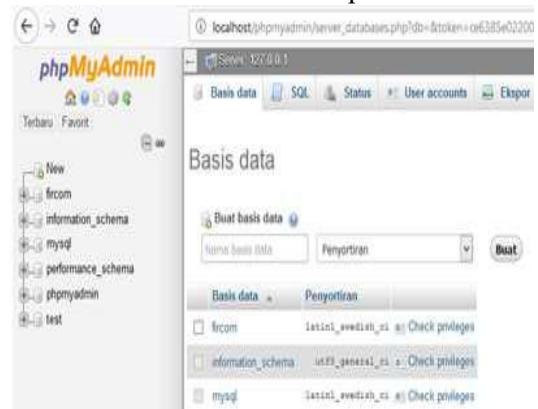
localhost/phpmyadmin/server_databases.php?db=&token=ce6385e02200

phpMyAdmin

Terbaru Favorit

New
fircom
information_schema
mysql
performance_schema
phpmyadmin
test

Server: 127.0.0.1

Basis data SQL Status User accounts Ekspor

Basis data

Buat basis data

Nama basis data

Penyortiran

Buat

| Basis data | Penyortiran | |
|---|---|---|
| fircom | latin1_swedish_ci | Check privileges |
| information_schema | utf8_general_ci | Check privileges |
| mysql | latin1_swedish_ci | Check privileges |